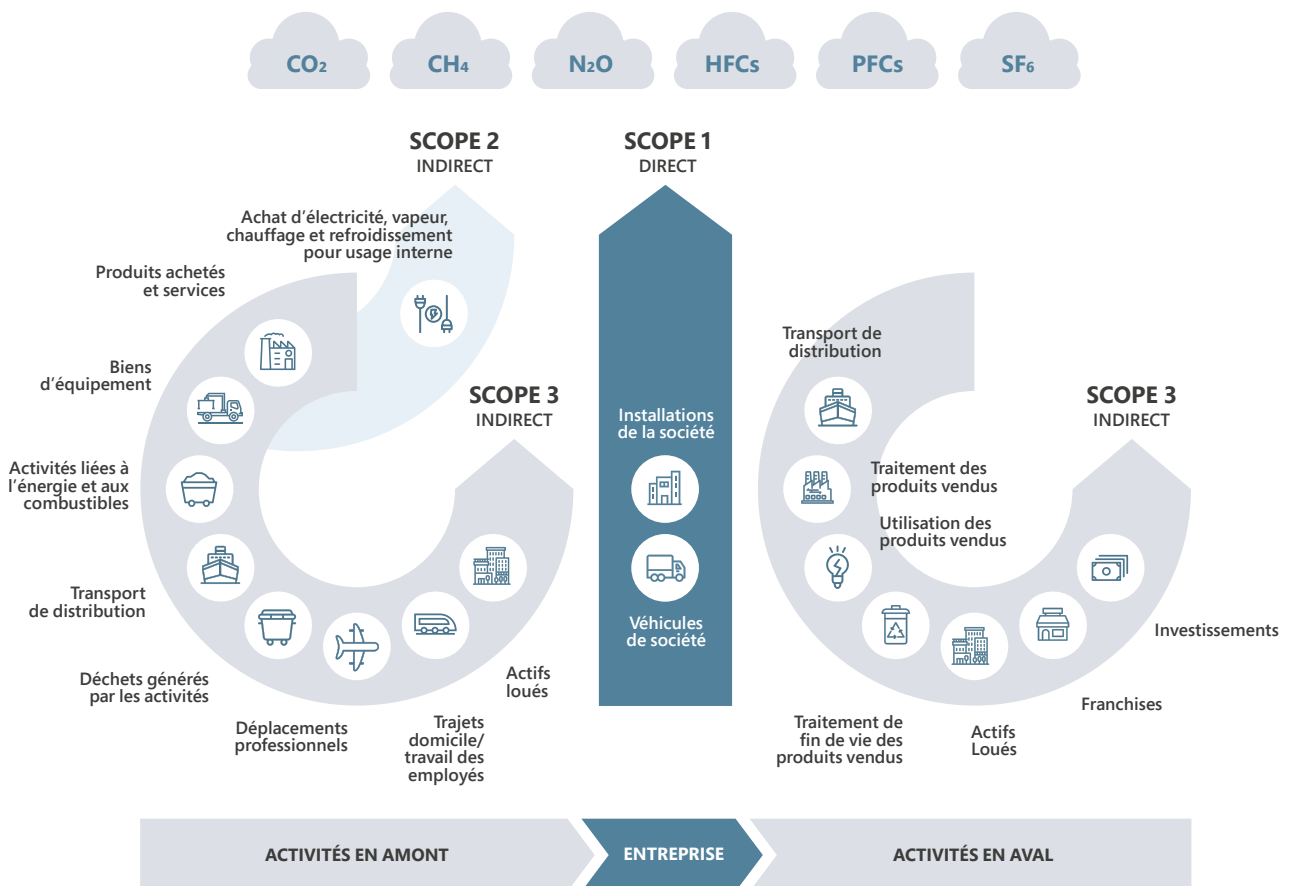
$CO_2$ $CH_4$ $N_2O$ HFCs PFCs $SF_6$

SCOPE 2
INDIRECT

SCOPE 1
DIRECT

Achat d’électricité, vapeur, chauffage et refroidissement pour usage interne

Produits achetés et services

Biens d’équipement

Activités liées à l’énergie et aux combustibles

Transport de distribution

Déchets générés par les activités

Déplacements professionnels

Trajets domicile/ travail des employés

Actifs loués

SCOPE 3
INDIRECT

Installations de la société

Véhicules de société

Transport de distribution

SCOPE 3
INDIRECT

Traitement des produits vendus

Utilisation des produits vendus

Investissements

Franchises

Traitement de fin de vie des produits vendus

Actifs Loués

ACTIVITÉS EN AMONT
ENTREPRISE
ACTIVITÉS EN AVAL